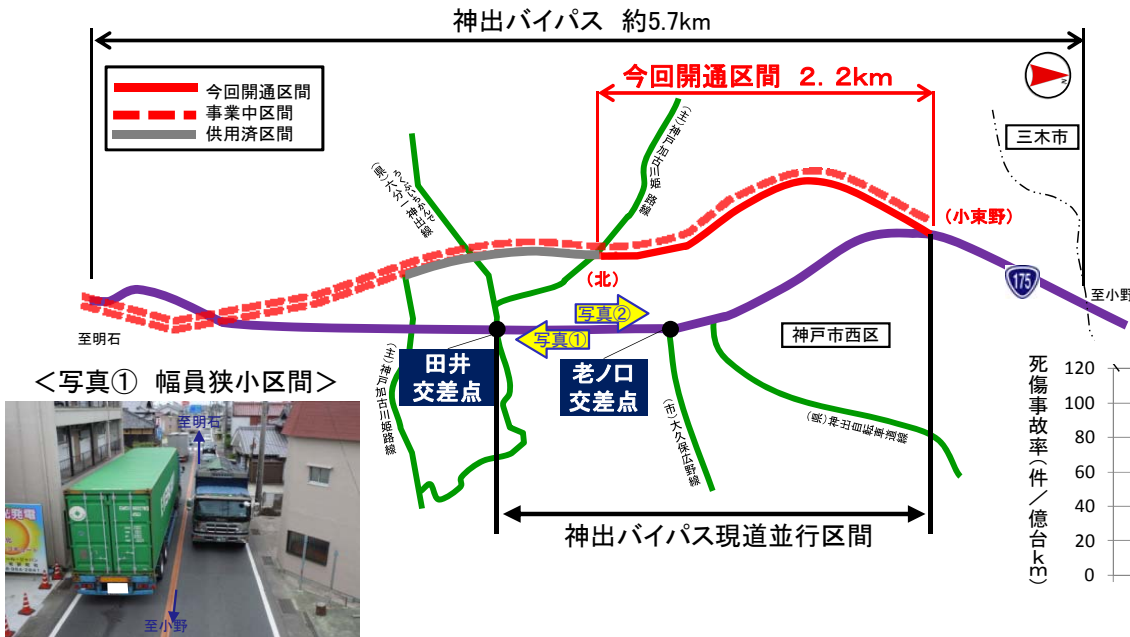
神出バイパス 約5.7km

今回開通区間
事業中区間
供用済区間

今回開通区間 2．2km

三木市

(県)大久保ふたみ神出線

(主)神戸加古川姫路線

(北)

(小東野)

175

至小野

至明石

写真②

写真①

神戸市西区

田井
交差点

老ノ口
交差点

(主)神戸加古川姫路線

(市)大久保広野線

(県)神出山田自転車道線

神出バイパス現道並行区間

＜写真① 幅員狭小区間＞

至明石

至小野

死傷事故率（件／億台km）

120
100
80
60
40
20
0